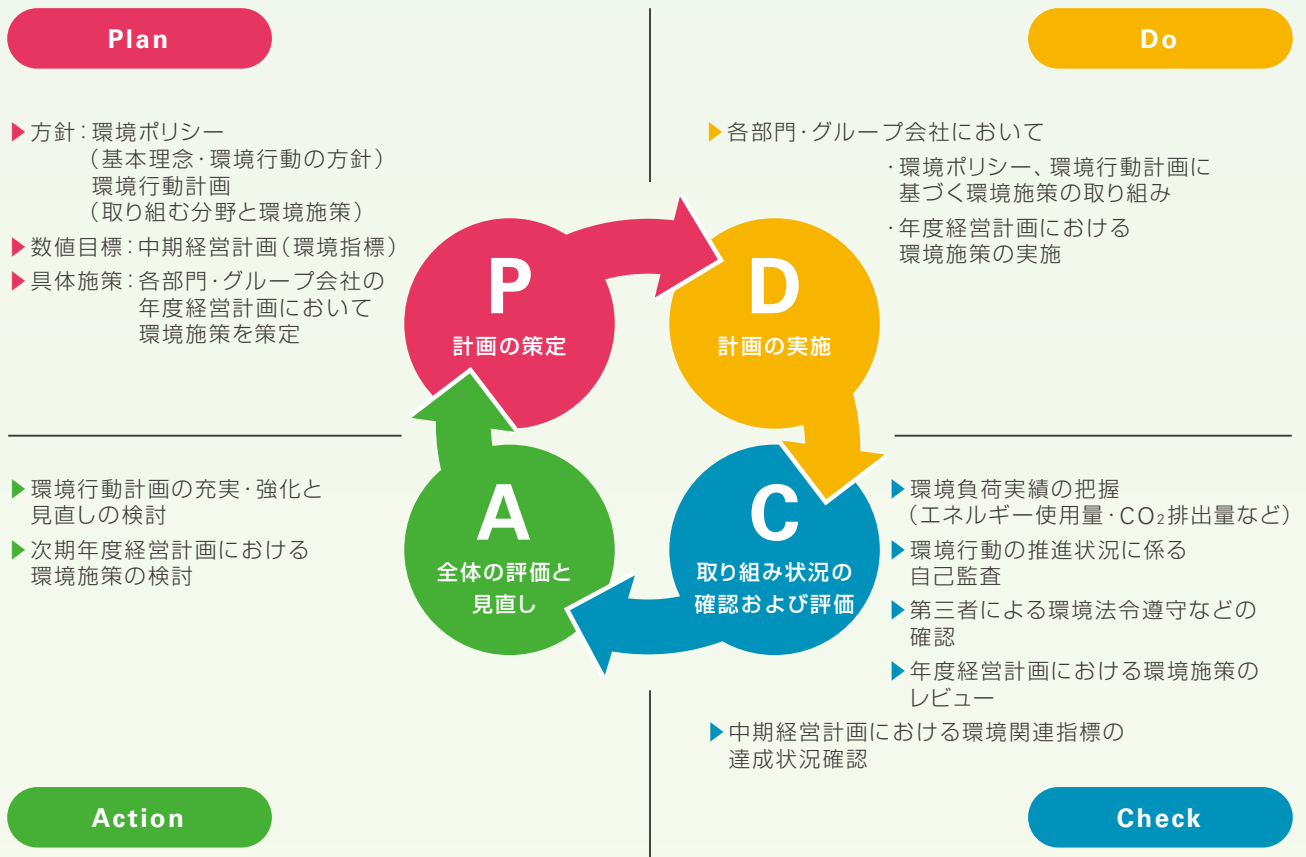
Plan

▶方針：環境ポリシー
（基本理念・環境行動の方針）
環境行動計画
（取り組む分野と環境施策）
▶数値目標：中期経営計画（環境指標）
▶具体施策：各部門・グループ会社の年度経営計画において環境施策を策定

Do

▶各部門・グループ会社において
・環境ポリシー、環境行動計画に基づく環境施策の取り組み
・年度経営計画における環境施策の実施

P
計画の策定

D
計画の実施

A
全体の評価と見直し

C
取り組み状況の確認および評価

▶環境行動計画の充実・強化と見直しの検討
▶次期年度経営計画における環境施策の検討

▶環境負荷実績の把握
（エネルギー使用量・$CO_2$排出量など）
▶環境行動の推進状況に係る自己監査
▶第三者による環境法令遵守などの確認
▶年度経営計画における環境施策のレビュー
▶中期経営計画における環境関連指標の達成状況確認

Action

Check